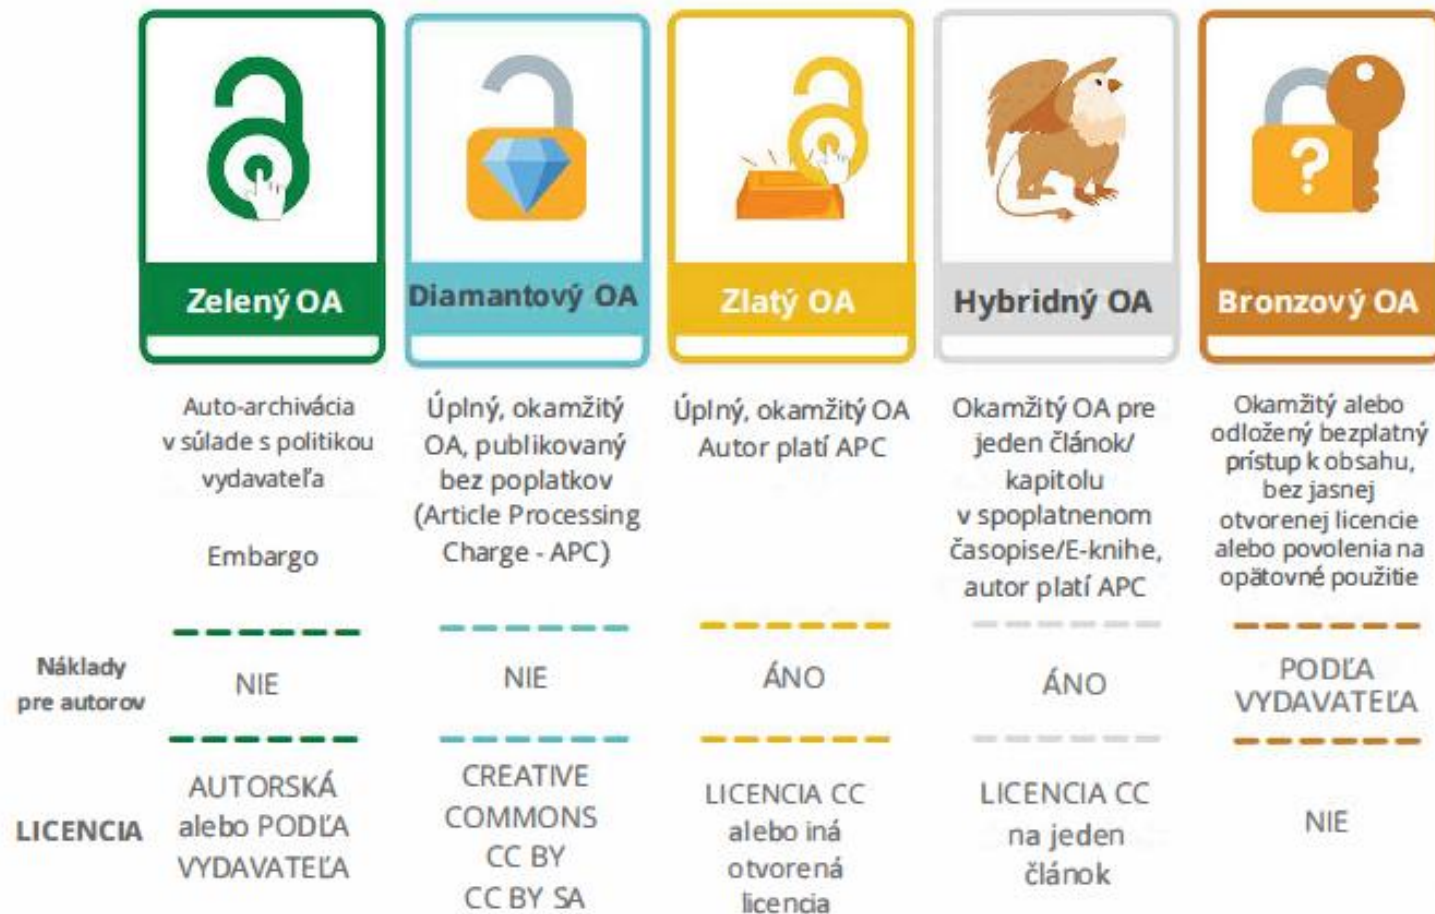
| | Zelený OA | Diamantový OA | Zlatý OA | Hybridný OA | Bronzový OA |
|---|---|---|---|---|---|
| | Auto-archivácia v súlade s politikou vydavateľa<br><br>Embargo | Úplný, okamžitý OA, publikovaný bez poplatkov (Article Processing Charge - APC) | Úplný, okamžitý OA Autor platí APC | Okamžitý OA pre jeden článok/ kapitolu v spoplatnenom časopise/E-knihe, autor platí APC | Okamžitý alebo odložený bezplatný prístup k obsahu, bez jasnej otvorenej licencie alebo povolenia na opätovné použitie |
| Náklady pre autorov | NIE | NIE | ÁNO | ÁNO | PODĽA VYDAVATEĽA |
| LICENCIA | AUTORSKÁ alebo PODĽA VYDAVATEĽA | CREATIVE COMMONS CC BY CC BY SA | LICENCIA CC alebo iná otvorená licencia | LICENCIA CC na jeden článok | NIE |